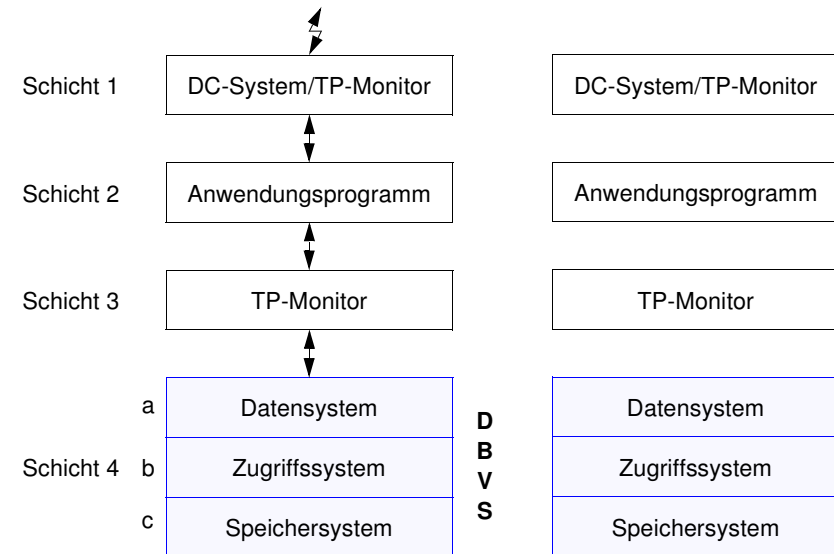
Schicht 1 | DC-System/TP-Monitor | DC-System/TP-Monitor

Schicht 2 | Anwendungsprogramm | Anwendungsprogramm

Schicht 3 | TP-Monitor | TP-Monitor

Schicht 4
a | Datensystem | Datensystem
b | Zugriffssystem | Zugriffssystem
c | Speichersystem | Speichersystem

D
B
V
S